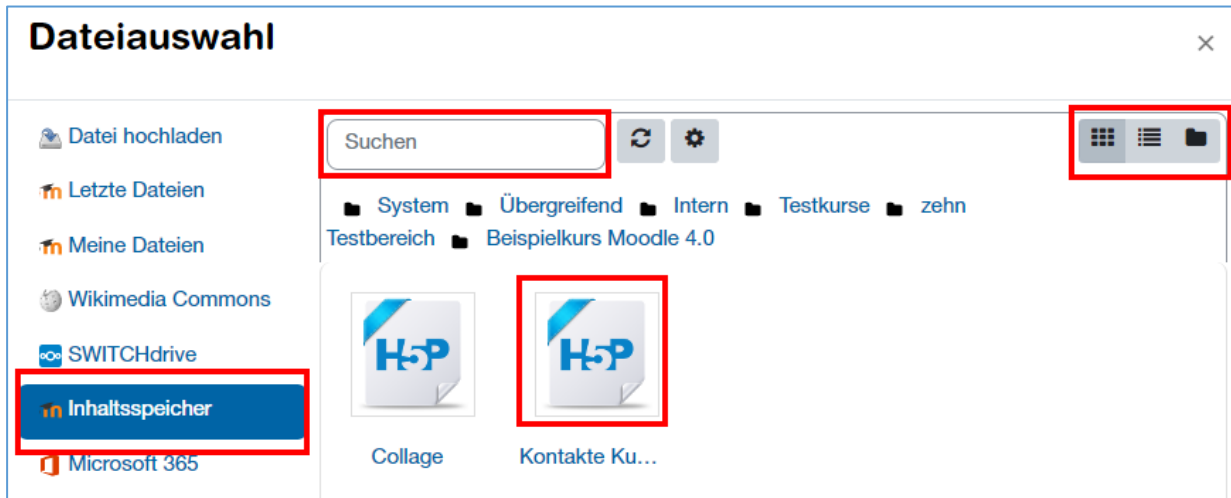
Dateiauswahl

×

Datei hochladen

Letzte Dateien

Meine Dateien

Wikimedia Commons

SWITCHdrive

Inhaltsspeicher

Microsoft 365

Suchen

System Übergreifend Intern Testkurse zehn Testbereich Beispielkurs Moodle 4.0

H5P

Collage

H5P

Kontakte Ku...